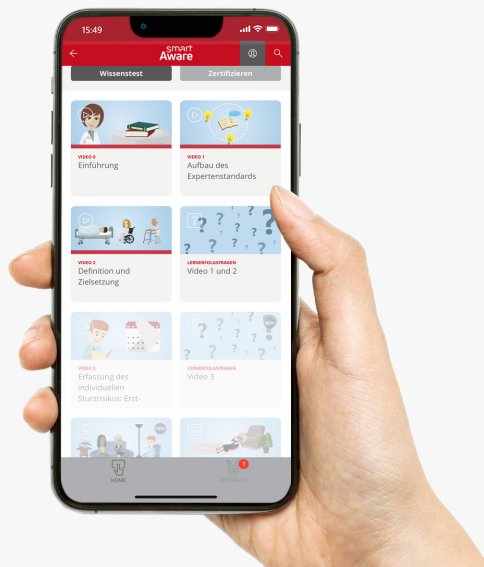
15:49

smart Aware

Wissenstest

Zertifizieren

VIDEO 0
Einführung

VIDEO 1
Aufbau des Expertenstandards

VIDEO 2
Definition und Zielsetzung

LERNERFOLGSFRAGEN
Video 1 und 2

VIDEO 3
Erfassung des individuellen Sturzrisikos: Erst-

LERNERFOLGSFRAGEN
Video 3

HOME

1
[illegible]